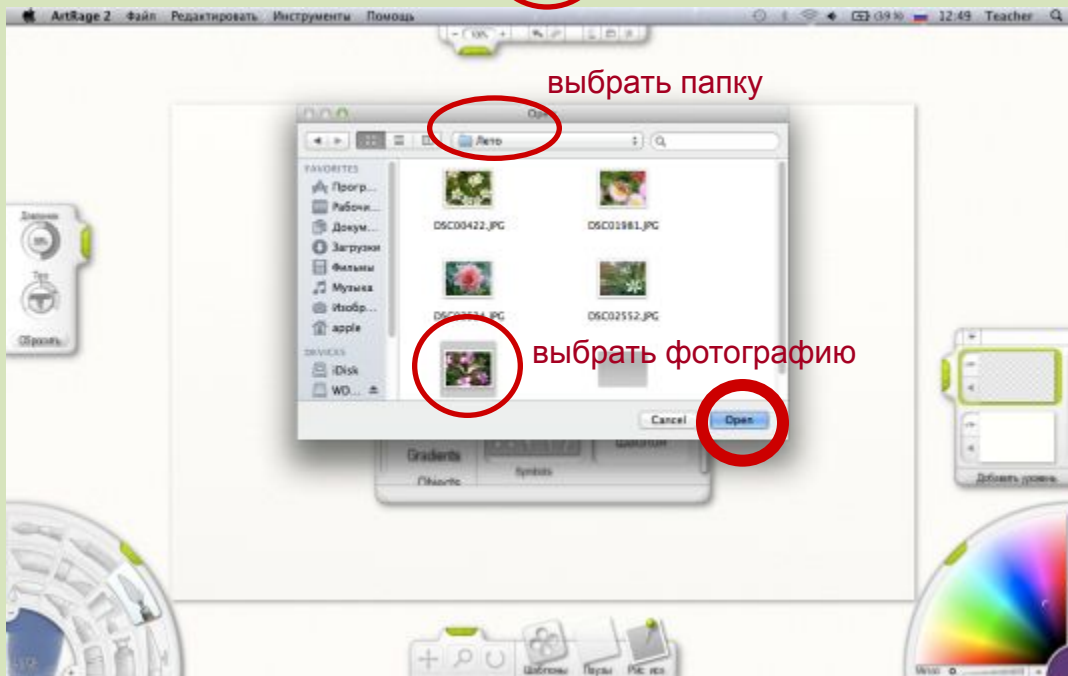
ArtRage 2 Файл Редактировать Инструменты Помощь

12:49 Teacher

выбрать папку

Open

Лето

FAVORITES
Прогр...
Рабочи...
Докум...
Загрузки
Фильмы
Музыка
Изобр...
apple

DEVICES
iDisk
WD...

DSC00422.JPG
DSC01981.JPG
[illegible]
DSC02552.JPG

выбрать фотографию

Cancel
Open

Давление
Тип
Сбросить

Gradients
Objects
Symbols

Добавить уровень

Шаблоны
Пазлы
Рис. иск